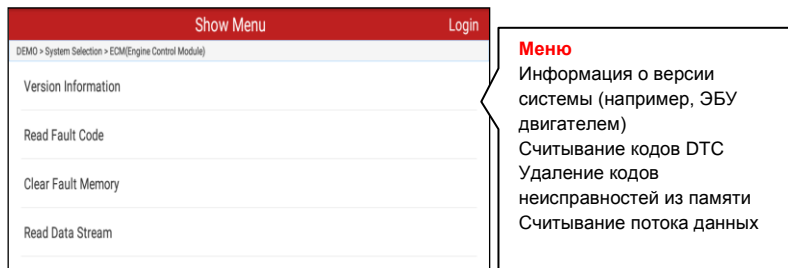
Show Menu
Login
DEMO > System Selection > ECM(Engine Control Module)
Version Information
Read Fault Code
Clear Fault Memory
Read Data Stream

Меню
Информация о версии системы (например, ЭБУ двигателем)
Считывание кодов DTC
Удаление кодов неисправностей из памяти
Считывание потока данных